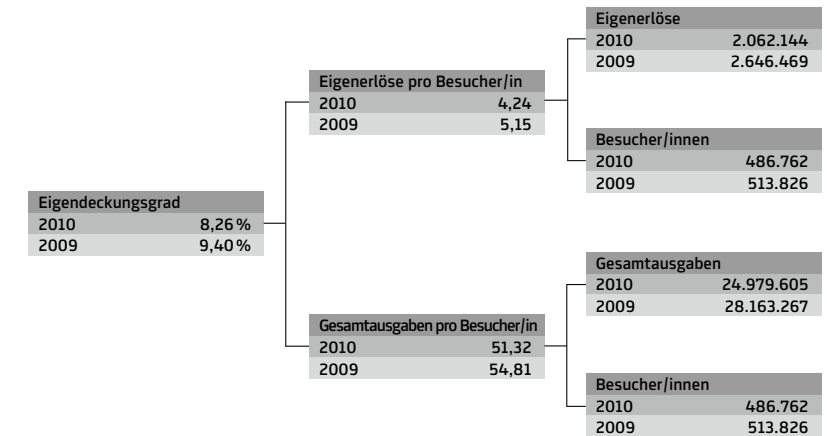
| Eigendeckungsgrad | |
|---|---|
| 2010 | 8,26 % |
| 2009 | 9,40 % |

| Eigenerlöse pro Besucher/in | |
|---|---|
| 2010 | 4,24 |
| 2009 | 5,15 |

| Eigenerlöse | |
|---|---|
| 2010 | 2.062.144 |
| 2009 | 2.646.469 |

| Besucher/innen | |
|---|---|
| 2010 | 486.762 |
| 2009 | 513.826 |

| Gesamtausgaben pro Besucher/in | |
|---|---|
| 2010 | 51,32 |
| 2009 | 54,81 |

| Gesamtausgaben | |
|---|---|
| 2010 | 24.979.605 |
| 2009 | 28.163.267 |

| Besucher/innen | |
|---|---|
| 2010 | 486.762 |
| 2009 | 513.826 |